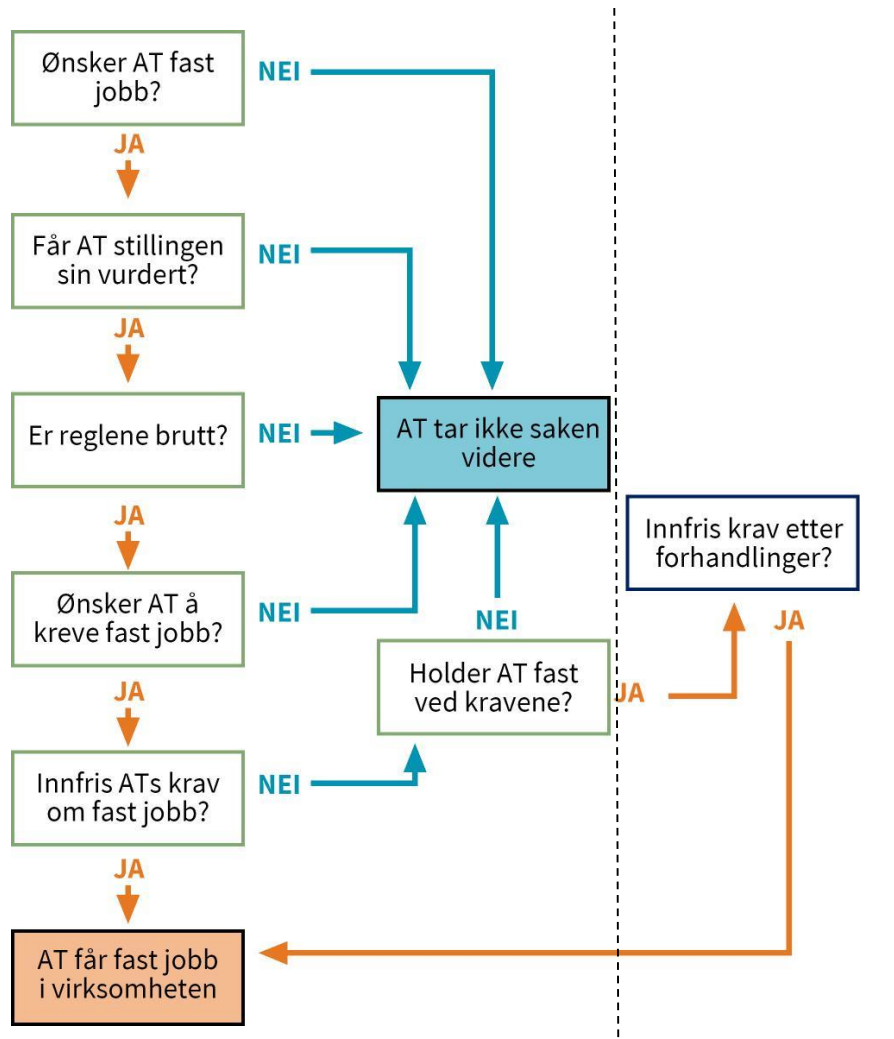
Ønsker AT fast jobb?

NEI

JA

Får AT stillingen sin vurdert?

NEI

JA

Er reglene brutt?

NEI

AT tar ikke saken videre

JA

Innfris krav etter forhandlinger?

Ønsker AT å kreve fast jobb?

NEI

NEI

JA

JA

Holder AT fast ved kravene?

JA

Innfris ATs krav om fast jobb?

NEI

JA

AT får fast jobb i virksomheten